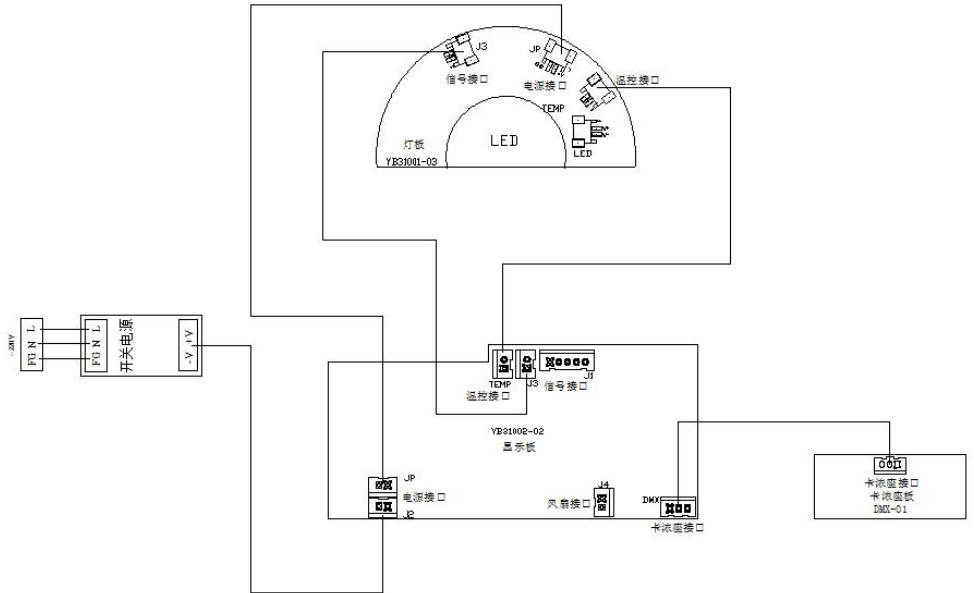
J3
信号接口
JP
电源接口
温控接口
TEMP
LED
LED
灯板
YB31001-03

~220V
FG N L
FG N L
开关电源
-V +V

TEMP
J3
J1
温控接口
信号接口
YB31002-02
显示板
JP
电源接口
JP
J4
风扇接口
DMX
卡浓座接口

卡浓座接口
卡浓座板
DMX-01